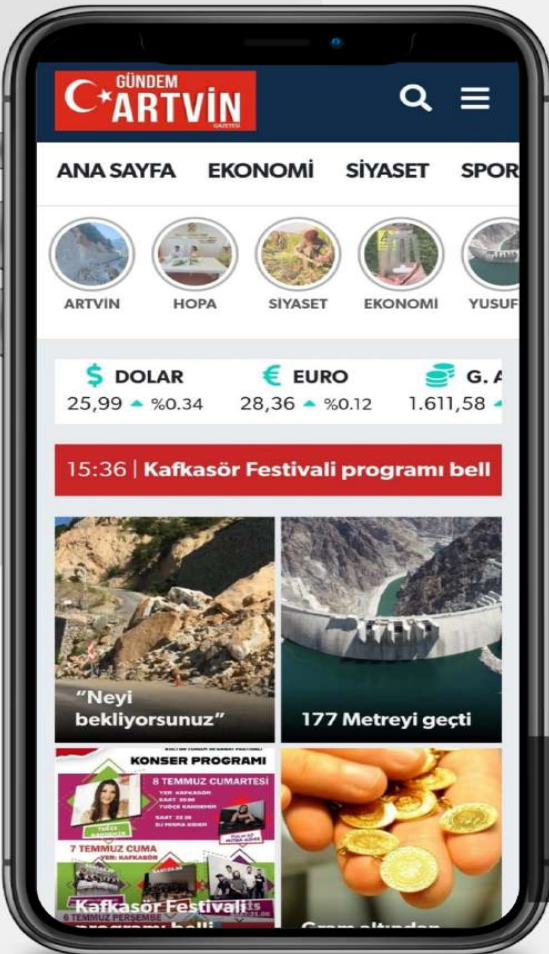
GÜNDEM ARTVİN GAZETESİ

ANA SAYFA EKONOMİ SİYASET SPOR

ARTVİN HOPA SİYASET EKONOMİ YUSUF

$ DOLAR 25,99 %0.34
€ EURO 28,36 %0.12
G. A 1.611,58

15:36 | Kafkasör Festivali programı bell

"Neyi bekliyorsunuz"

177 Metreyi geçti

KONSER PROGRAMI
8 TEMMUZ CUMARTESİ
YER: KAFKASÖR
SAAT 20:00
TUĞÇE KANDEMİR
SAAT 22:00
DJ
7 TEMMUZ CUMA
YER: KAFKASÖR
6 TEMMUZ PERŞEMBE

Kafkasör Festivali programı belli

Gram altından